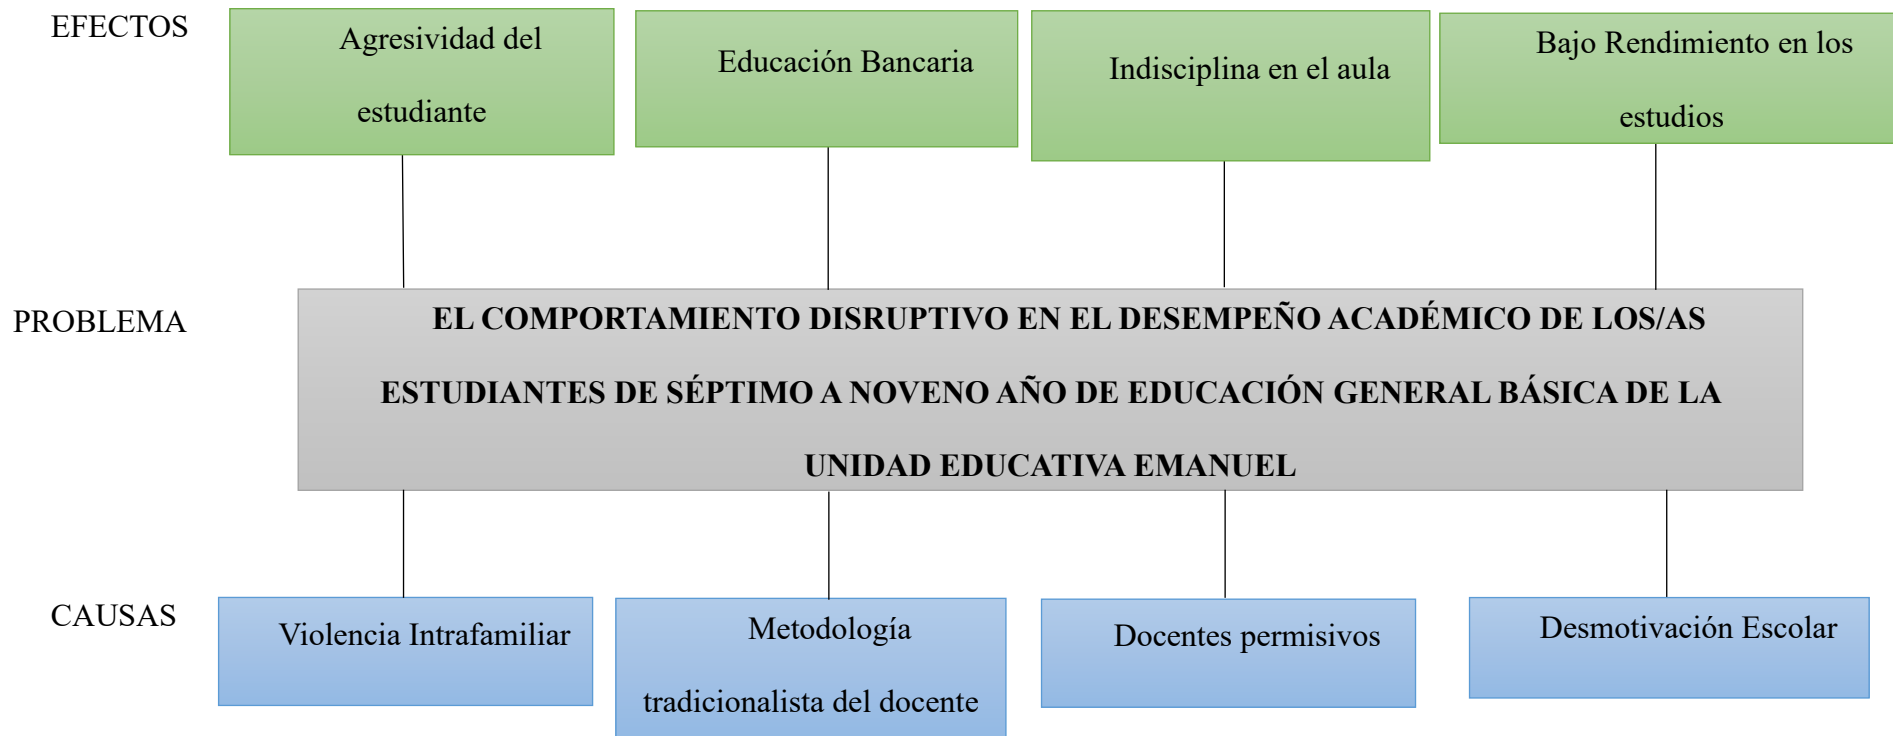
EFECTOS

Agresividad del estudiante

Educación Bancaria

Indisciplina en el aula

Bajo Rendimiento en los estudios

PROBLEMA

EL COMPORTAMIENTO DISRUPTIVO EN EL DESEMPEÑO ACADÉMICO DE LOS/AS ESTUDIANTES DE SÉPTIMO A NOVENO AÑO DE EDUCACIÓN GENERAL BÁSICA DE LA UNIDAD EDUCATIVA EMANUEL

CAUSAS

Violencia Intrafamiliar

Metodología tradicionalista del docente

Docentes permisivos

Desmotivación Escolar